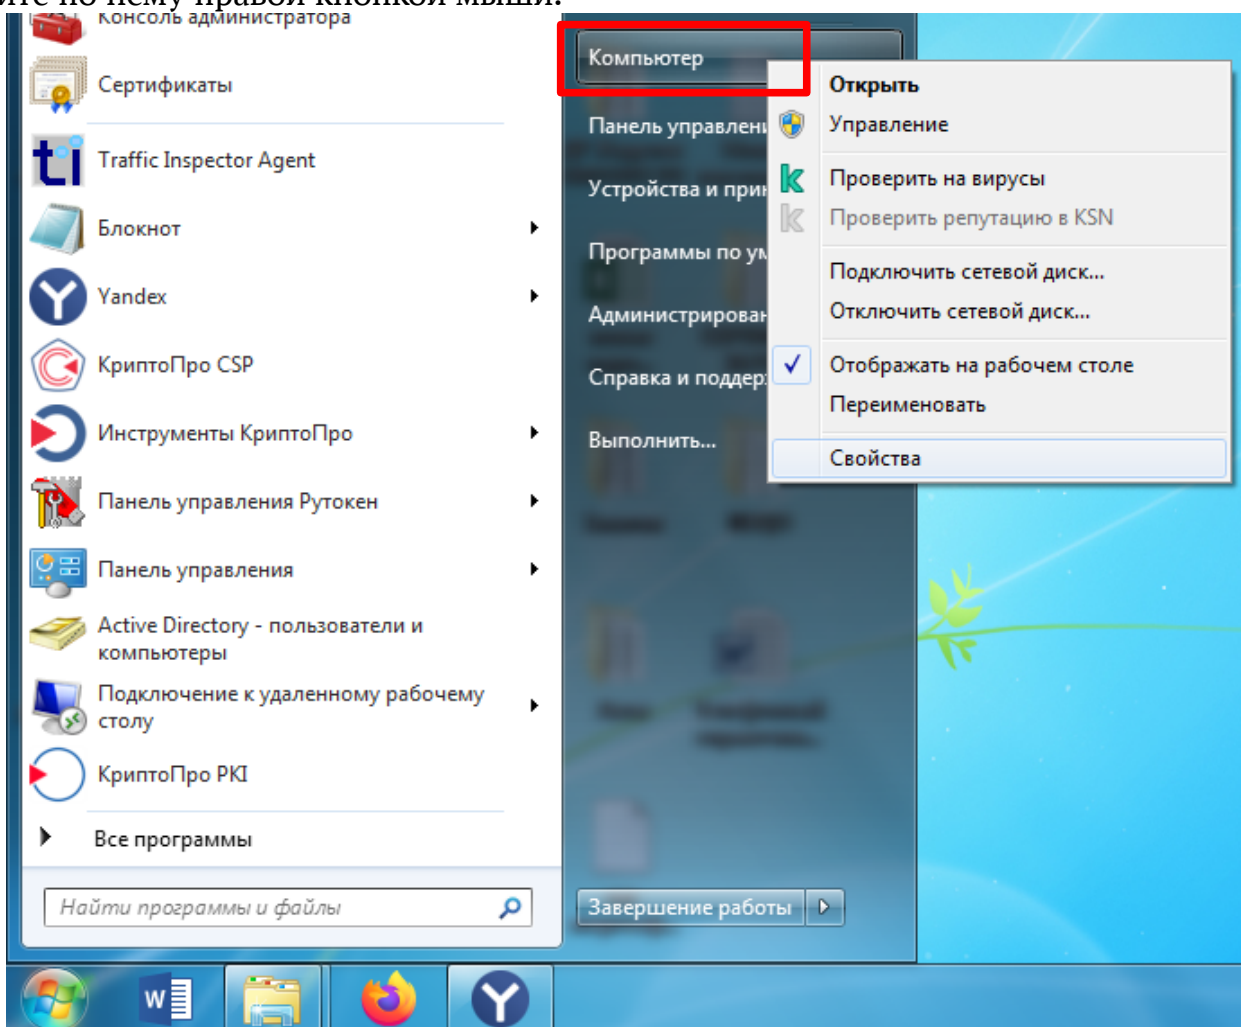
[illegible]
Консоль администратора
Сертификаты
Traffic Inspector Agent
Блокнот
Yandex
КриптоПро CSP
Инструменты КриптоПро
Панель управления Рутокен
Панель управления
Active Directory - пользователи и компьютеры
Подключение к удаленному рабочему столу
КриптоПро PKI
Все программы
Найти программы и файлы

Компьютер
Панель управлени
Устройства и прин
Программы по ум
Администрирован
Справка и поддер
Выполнить...
Завершение работы

Открыть
Управление
Проверить на вирусы
Проверить репутацию в KSN
Подключить сетевой диск...
Отключить сетевой диск...
Отображать на рабочем столе
Переименовать
Свойства